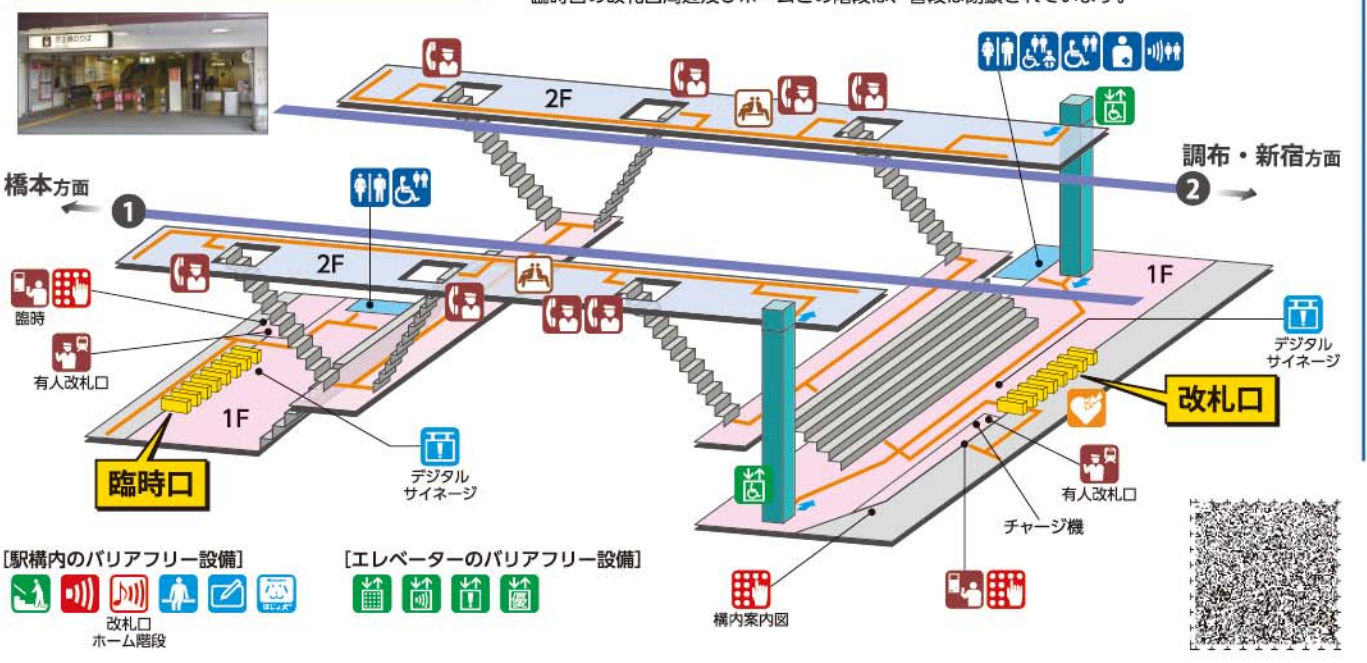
臨時口の改札口周辺及びホームの階段は、普段は閉鎖されています。

京王線のりば

2F

調布・新宿方面

2

橋本方面

1

2F

1F

臨時

有人改札口

1F

臨時口

デジタルサイネージ

デジタルサイネージ

改札口

有人改札口

チャージ機

構内案内図

[駅構内のバリアフリー設備]

改札口
ホーム階段

[エレベーターのバリアフリー設備]